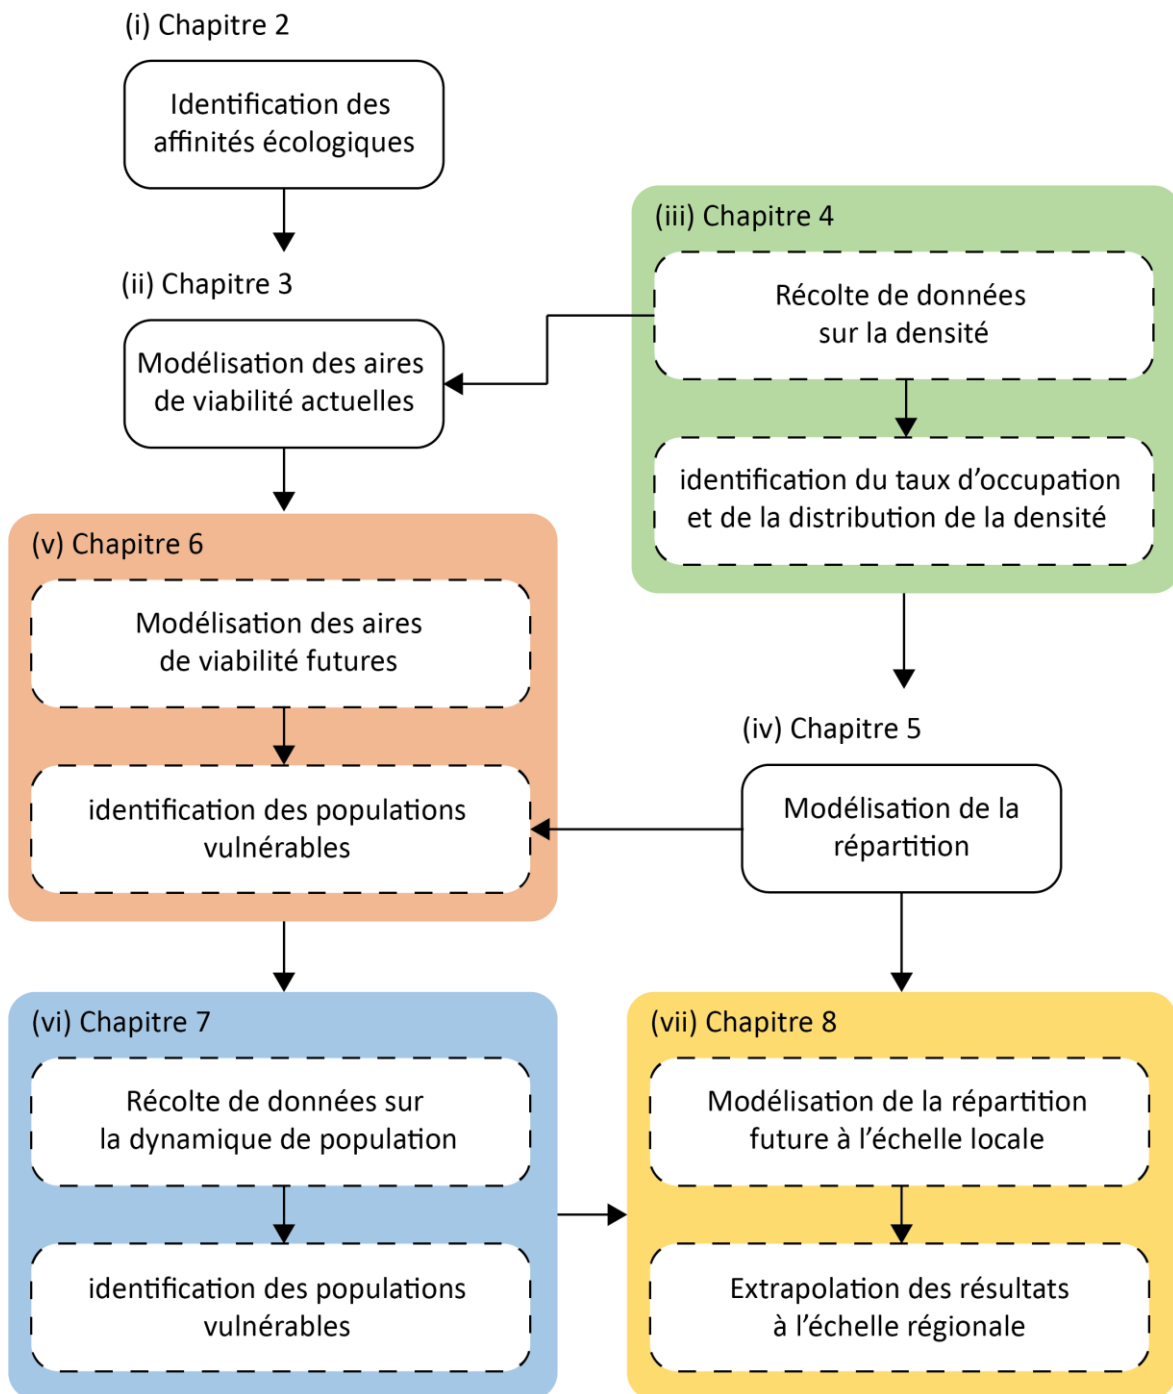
(i) Chapitre 2

Identification des affinités écologiques

(ii) Chapitre 3

Modélisation des aires de viabilité actuelles

(iii) Chapitre 4

Récolte de données sur la densité

identification du taux d'occupation et de la distribution de la densité

(iv) Chapitre 5

Modélisation de la répartition

(v) Chapitre 6

Modélisation des aires de viabilité futures

identification des populations vulnérables

(vi) Chapitre 7

Récolte de données sur la dynamique de population

identification des populations vulnérables

(vii) Chapitre 8

Modélisation de la répartition future à l'échelle locale

Extrapolation des résultats à l'échelle régionale